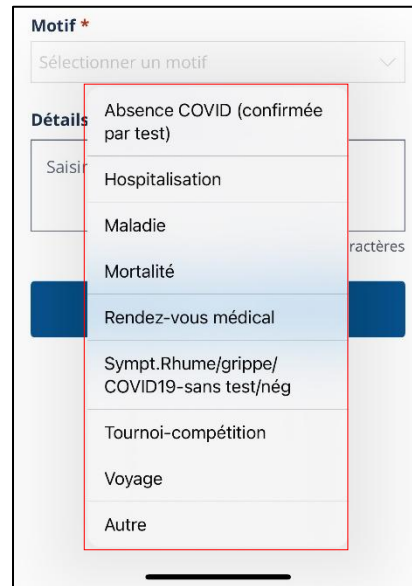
Motif *

Sélectionner un motif

Détails

Saisi

ractères

Absence COVID (confirmée par test)

Hospitalisation

Maladie

Mortalité

Rendez-vous médical

Sympt.Rhume/grippe/ COVID19-sans test/nég

Tournoi-compétition

Voyage

Autre